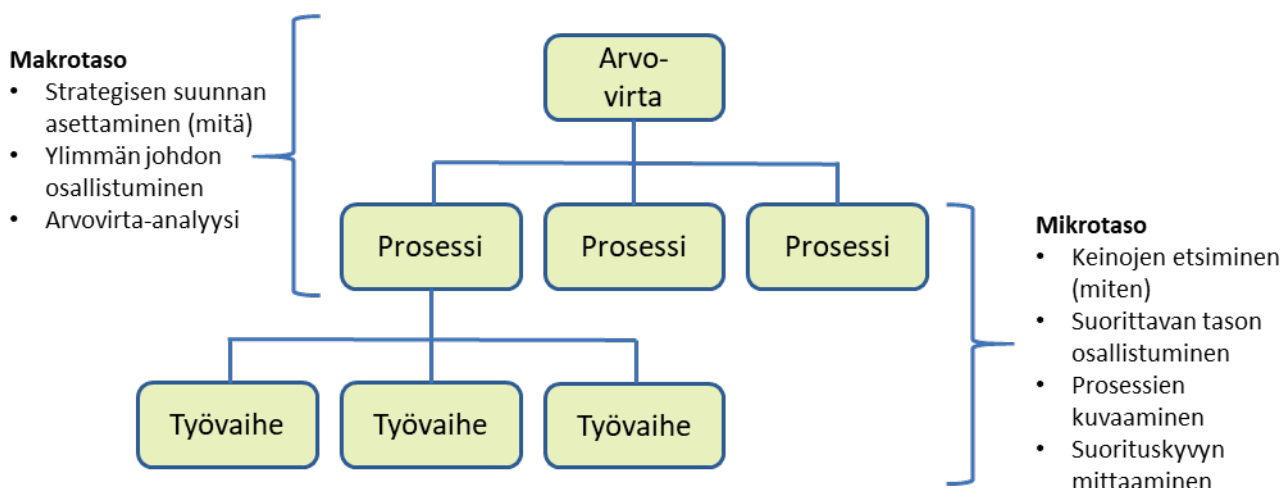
Makrotaso
- Strategisen suunnan asettaminen (mitä)
- Ylimmän johdon osallistuminen
- Arvovirta-analyysi

Arvo-virta

Prosessi
Prosessi
Prosessi

Työvaihe
Työvaihe
Työvaihe

Mikrotaso
- Keinojen etsiminen (miten)
- Suorittavan tason osallistuminen
- Prosessien kuvaaminen
- Suorituskyvyn mittaaminen